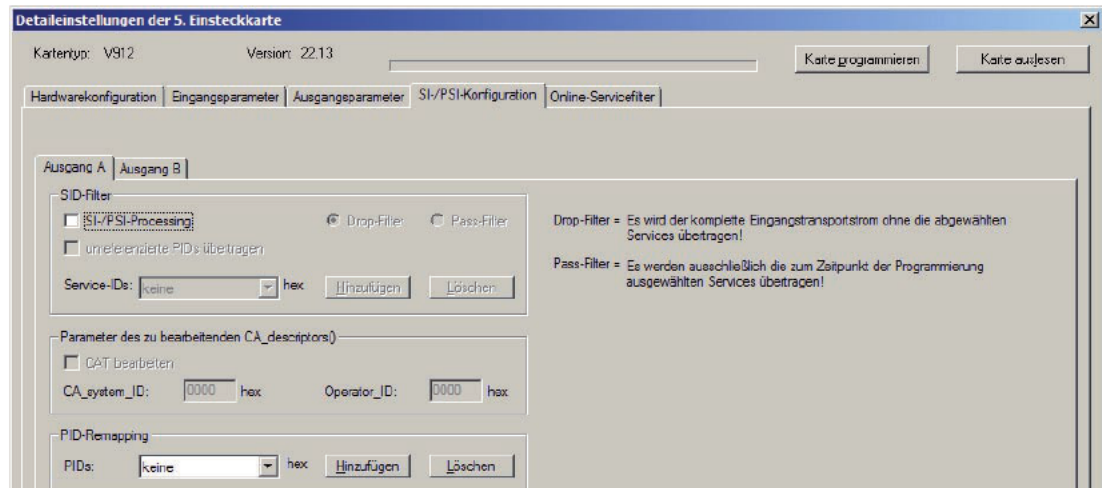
Detaileinstellungen der 5. Einsteckkarte

Kartentyp: V912

Version: 22.13

Karte programmieren

Karte auslesen

Hardwarekonfiguration | Eingangsparameter | Ausgangsparameter | SI-/PSI-Konfiguration | Online-Servicefilter

Ausgang A | Ausgang B

SID-Filter

SI-/PSI-Processing

Drop-Filter

Pass-Filter

unreferenzierte PIDs übertragen

Service-IDs: keine hex Hinzufügen Löschen

Drop-Filter = Es wird der komplette Eingangstransportstrom ohne die abgewählten Services übertragen!

Pass-Filter = Es werden ausschließlich die zum Zeitpunkt der Programmierung ausgewählten Services übertragen!

Parameter des zu bearbeitenden CA_descriptors()

CAT bearbeiten

CA_system_ID: 0000 hex

Operator_ID: 0000 hex

PID-Remapping

PIDs: keine hex Hinzufügen Löschen